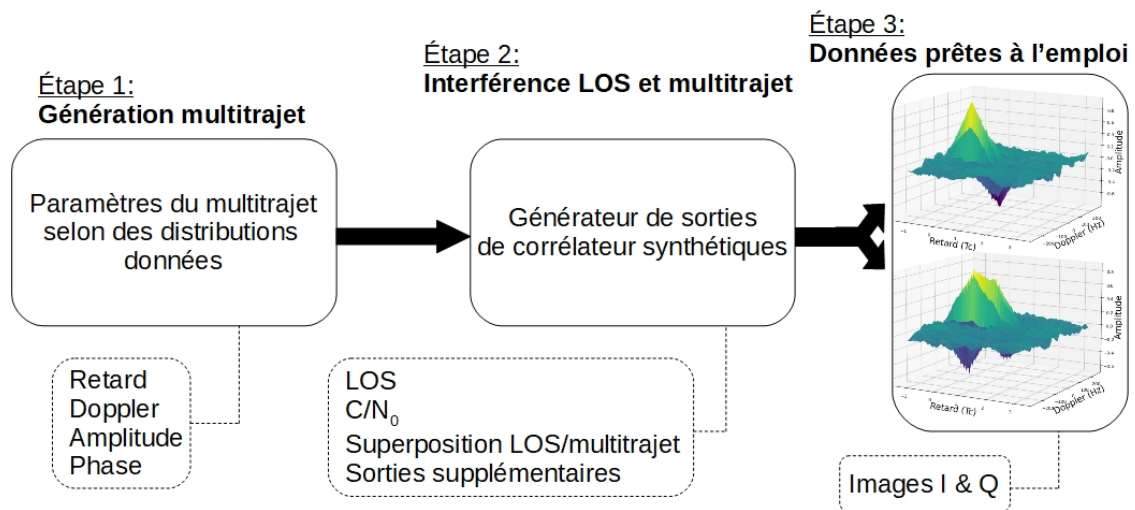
Étape 1:
**Génération multitrajet**

Paramètres du multitrajet selon des distributions données

Retard
Doppler
Amplitude
Phase

Étape 2:
**Interférence LOS et multitrajet**

Générateur de sorties de corrélateur synthétiques

LOS
$C/N_0$
Superposition LOS/multitrajet
Sorties supplémentaires

Étape 3:
**Données prêtes à l'emploi**

Retard (Tc)
Doppler (Hz)
Amplitude

Retard (Tc)
Doppler (Hz)
Amplitude

Images I & Q